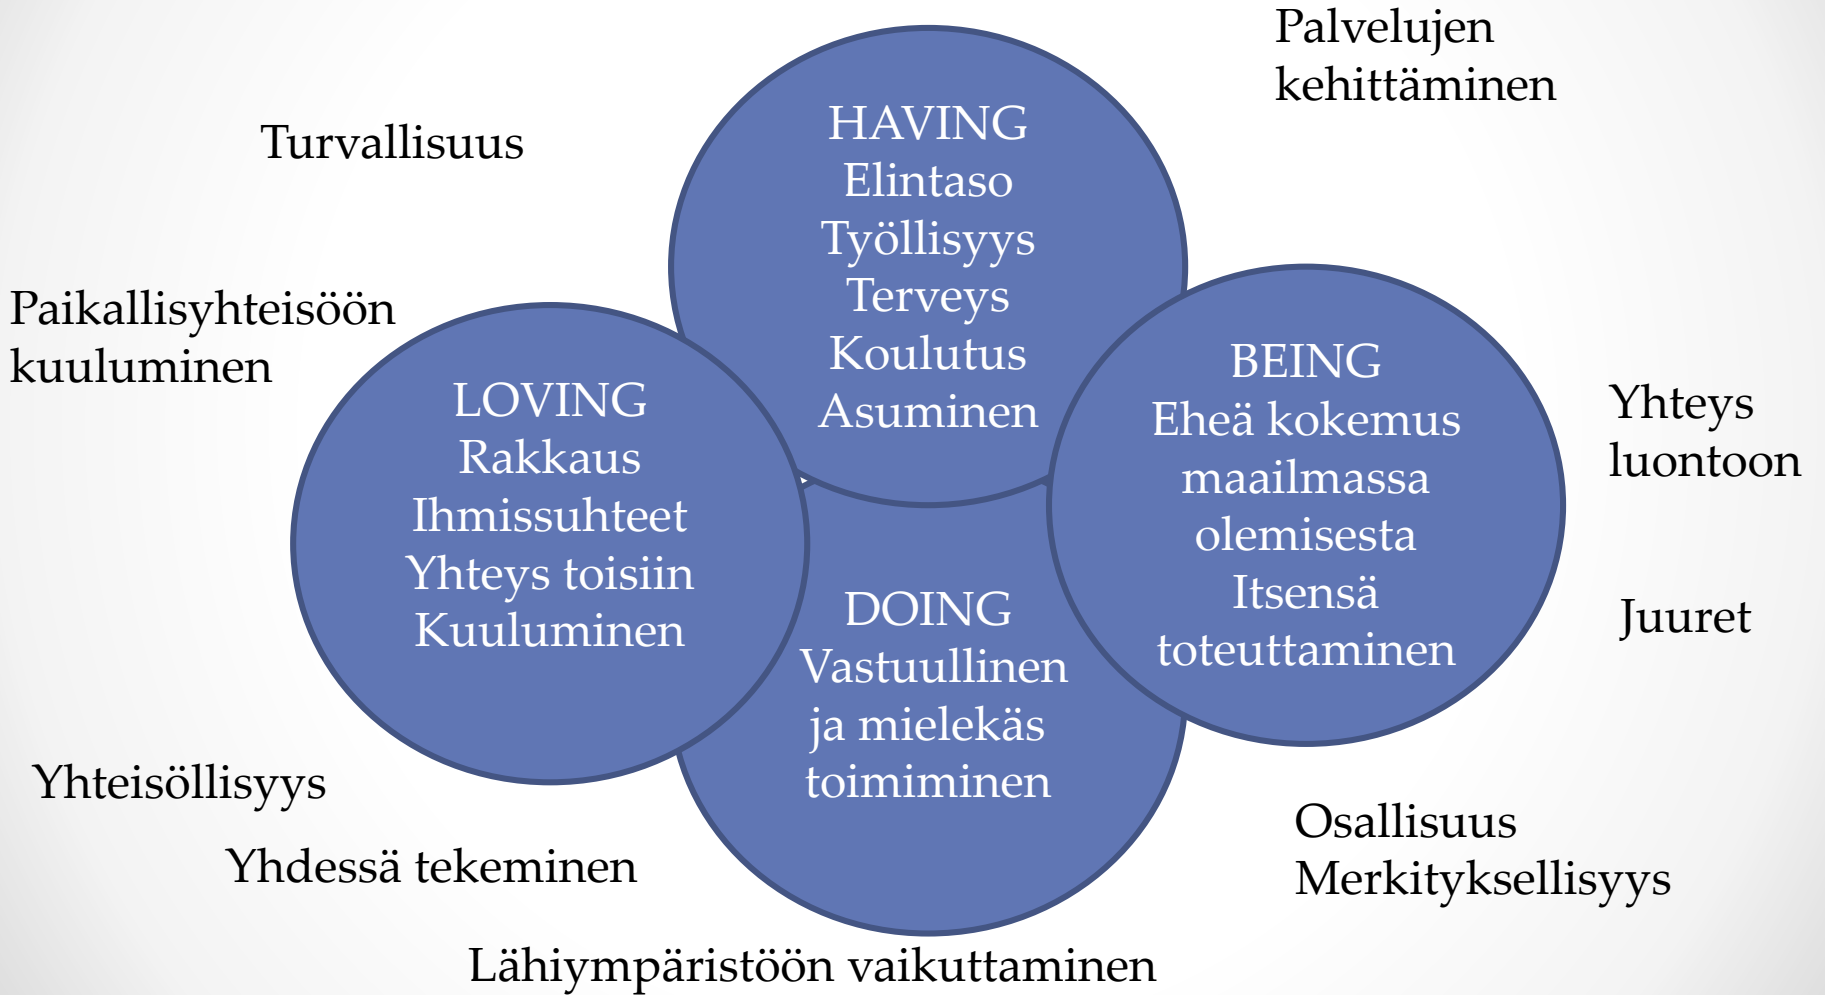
Palvelujen kehittäminen

Turvallisuus

HAVING
Elintaso
Työllisyys
Terveys
Koulutus
Asuminen

Paikallisyhteisöön kuuluminen

LOVING
Rakkaus
Ihmissuhteet
Yhteys toisiin
Kuuluminen

BEING
Eheä kokemus maailmassa olemisesta
Itsensä toteuttaminen

Yhteys luontoon

Juuret

DOING
Vastuullinen ja mielekäs toimiminen

Yhteisöllisyys

Yhdessä tekeminen

Osallisuus
Merkityksellisyys

Lähiympäristöön vaikuttaminen